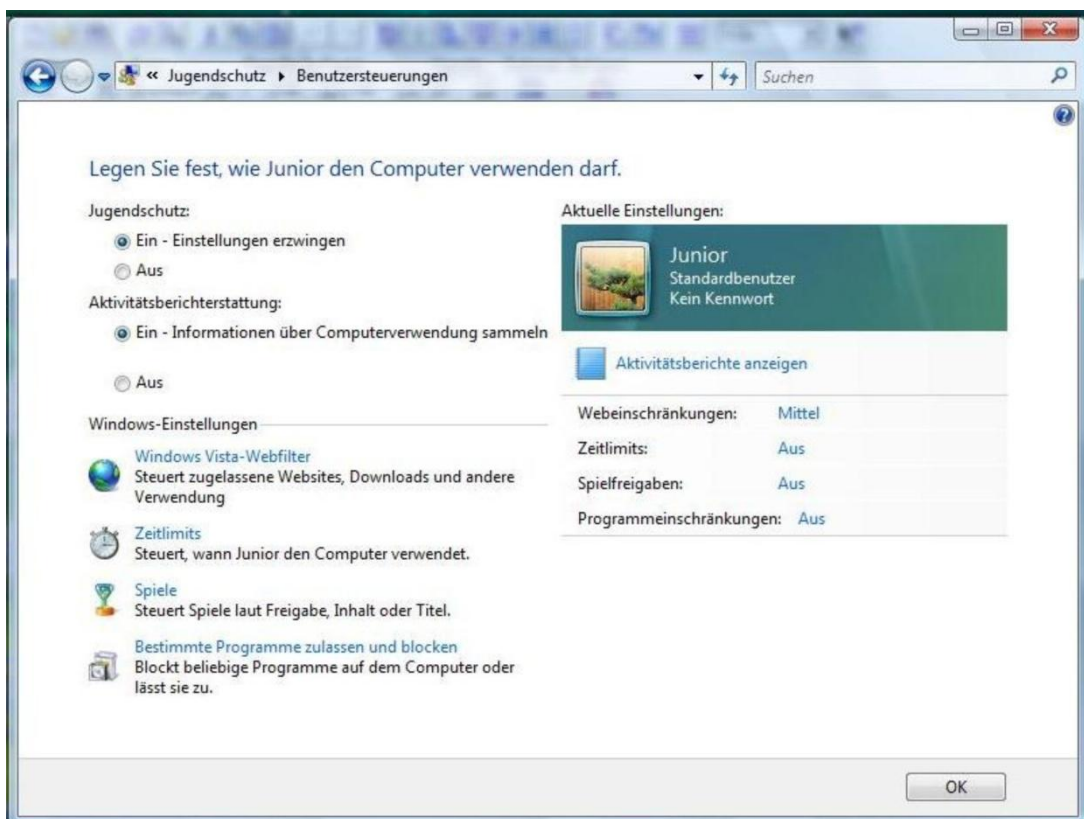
« Jugendschutz ▸ Benutzersteuerungen

Suchen

Legen Sie fest, wie Junior den Computer verwenden darf.

Jugendschutz:

Ein - Einstellungen erzwingen

Aus

Aktivitätsberichterstattung:

Ein - Informationen über Computerverwendung sammeln

Aus

Windows-Einstellungen

Windows Vista-Webfilter
Steuert zugelassene Websites, Downloads und andere Verwendung

Zeitlimits
Steuert, wann Junior den Computer verwendet.

Spiele
Steuert Spiele laut Freigabe, Inhalt oder Titel.

Bestimmte Programme zulassen und blocken
Blockt beliebige Programme auf dem Computer oder lässt sie zu.

Aktuelle Einstellungen:

Junior
Standardbenutzer
Kein Kennwort

Aktivitätsberichte anzeigen

| | |
|---|---|
| Webeinschränkungen: | Mittel |
| Zeitlimits: | Aus |
| Spielfreigaben: | Aus |
| Programmeinschränkungen: | Aus |

OK